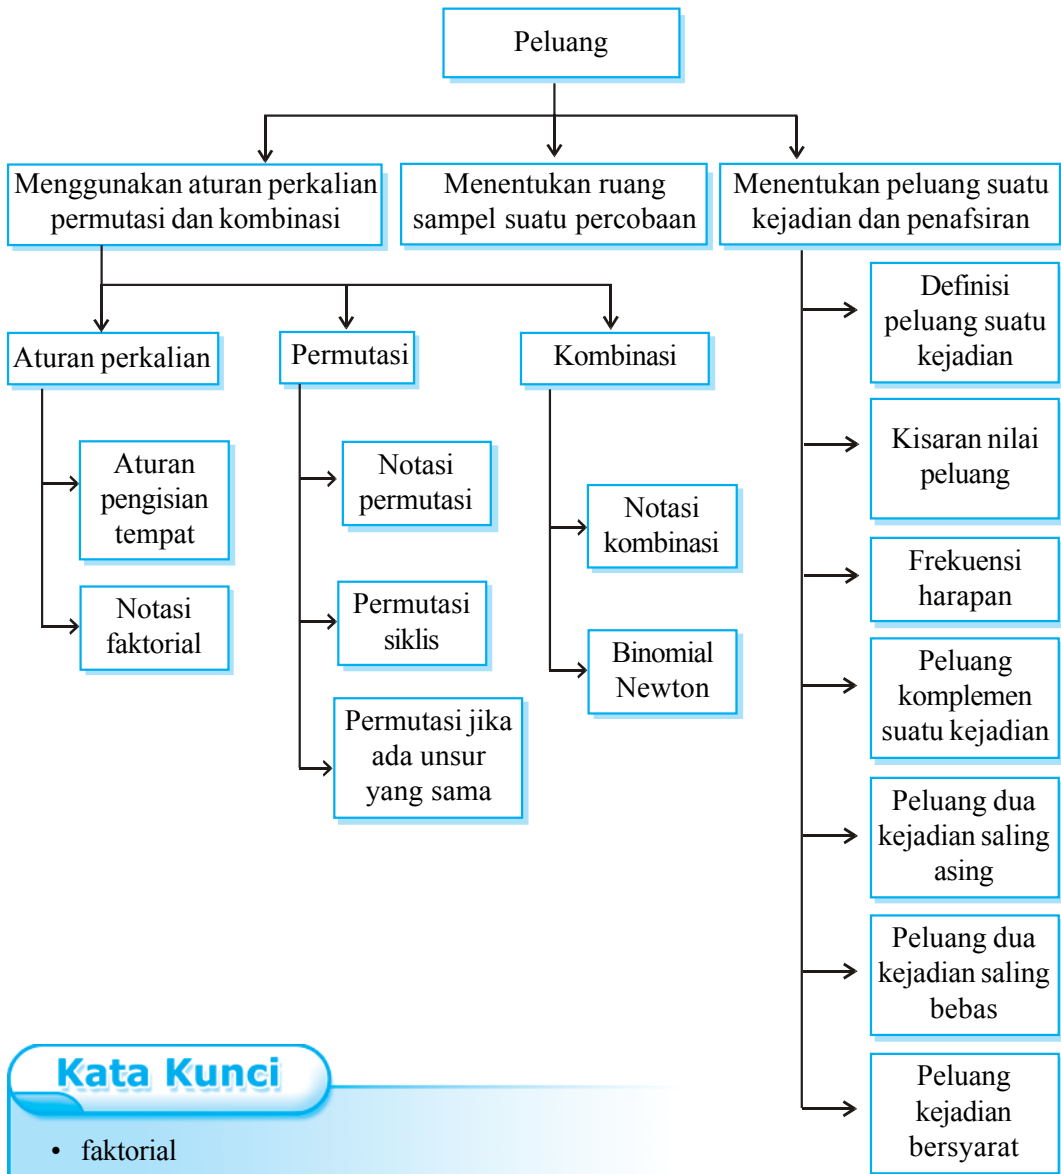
Peluang

Menggunakan aturan perkalian permutasi dan kombinasi

Menentukan ruang sampel suatu percobaan

Menentukan peluang suatu kejadian dan penafsiran

Aturan perkalian

Aturan pengisian tempat

Notasi faktorial

Permutasi

Notasi permutasi

Permutasi siklis

Permutasi jika ada unsur yang sama

Kombinasi

Notasi kombinasi

Binomial Newton

Definisi peluang suatu kejadian

Kisaran nilai peluang

Frekuensi harapan

Peluang komplemen suatu kejadian

Peluang dua kejadian saling asing

Peluang dua kejadian saling bebas

Peluang kejadian bersyarat

Kata Kunci

• faktorial